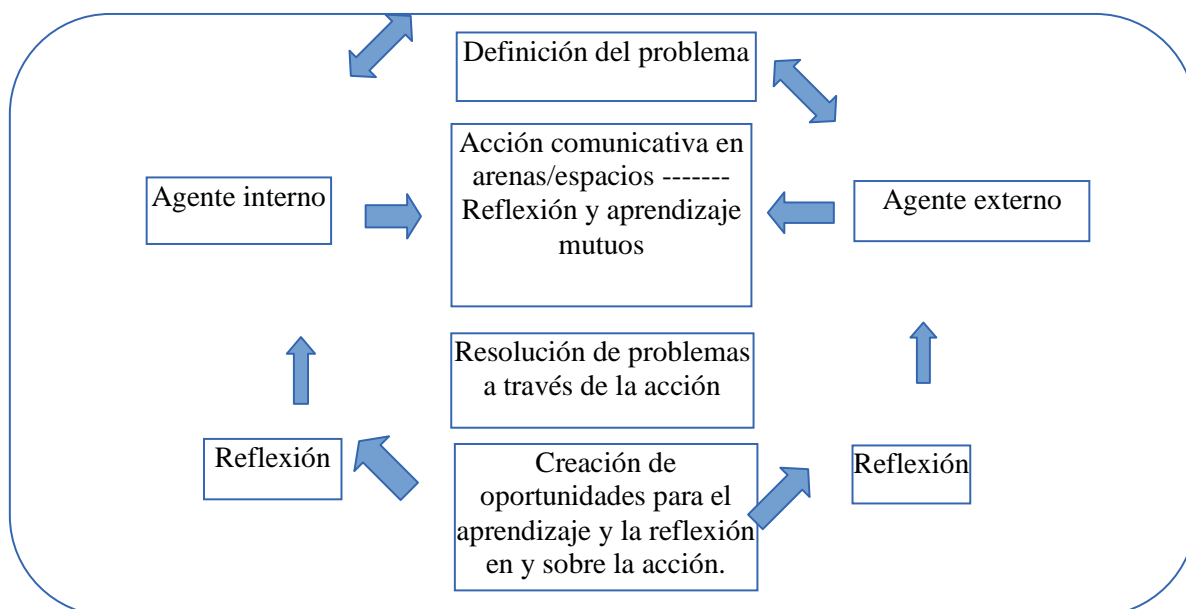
Definición del problema

Agente interno

Acción comunicativa en arenas/espacios ------- Reflexión y aprendizaje mutuos

Agente externo

Resolución de problemas a través de la acción

Reflexión

Creación de oportunidades para el aprendizaje y la reflexión en y sobre la acción.

Reflexión